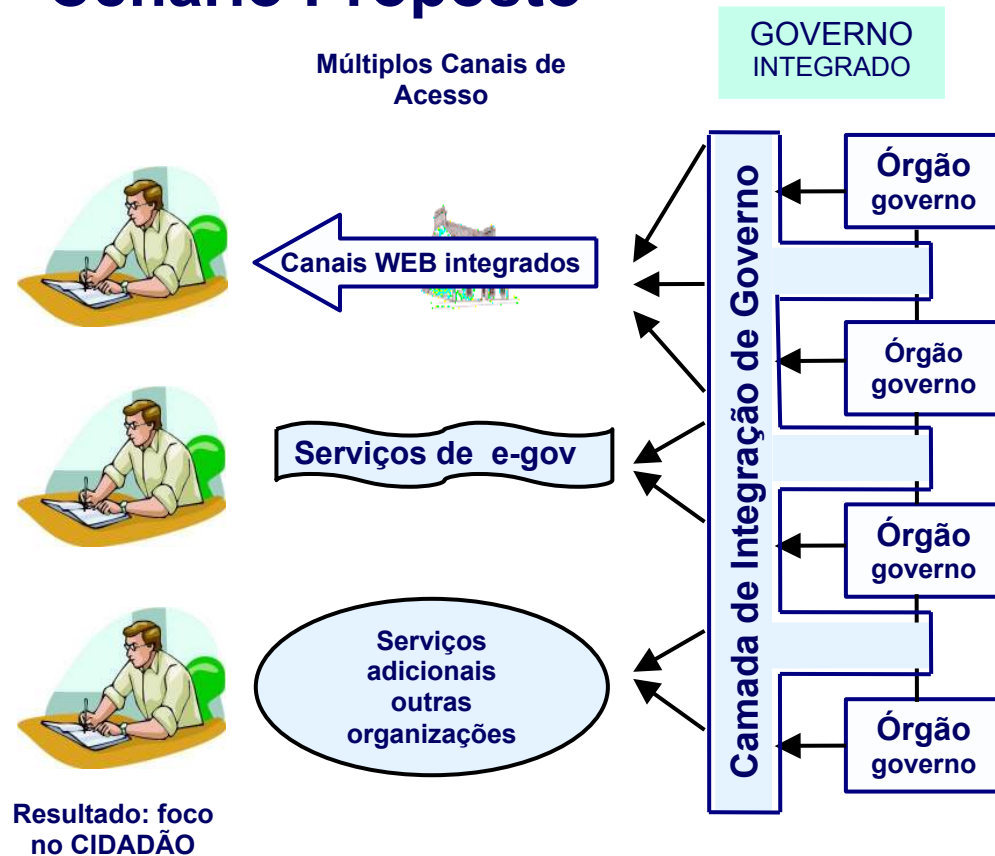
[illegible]

Múltiplos Canais de Acesso

GOVERNO
INTEGRADO

Canais WEB integrados

Serviços de e-gov

Serviços adicionais outras organizações

Camada de Integração de Governo

Órgão governo

Órgão governo

Órgão governo

Órgão governo

Resultado: foco no CIDADÃO